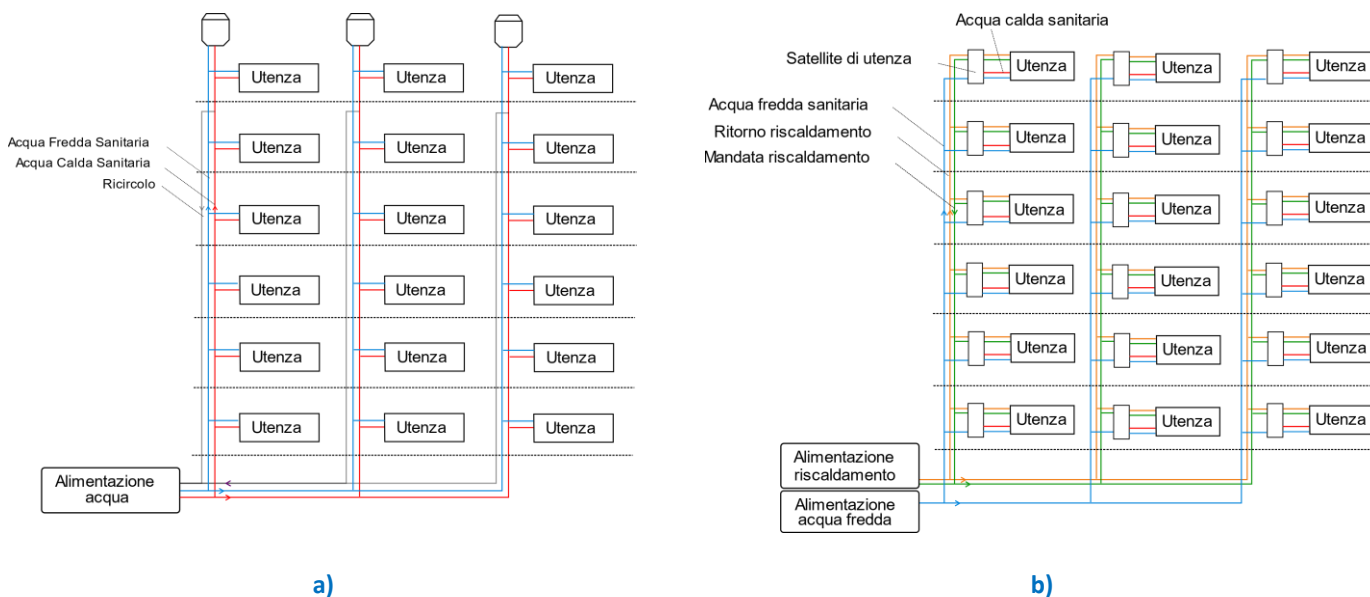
Utenza
Utenza
Utenza
Acqua Fredda Sanitaria
Acqua Calda Sanitaria
Ricircolo
Utenza
Utenza
Utenza
Utenza
Utenza
Utenza
Utenza
Utenza
Utenza
Utenza
Utenza
Utenza
Utenza
Utenza
Utenza
Alimentazione acqua

a)

Acqua calda sanitaria
Satellite di utenza
Utenza
Utenza
Utenza
Acqua fredda sanitaria
Ritorno riscaldamento
Mandata riscaldamento
Utenza
Utenza
Utenza
Utenza
Utenza
Utenza
Utenza
Utenza
Utenza
Utenza
Utenza
Utenza
Utenza
Utenza
Utenza
Alimentazione riscaldamento
Alimentazione acqua fredda

b)